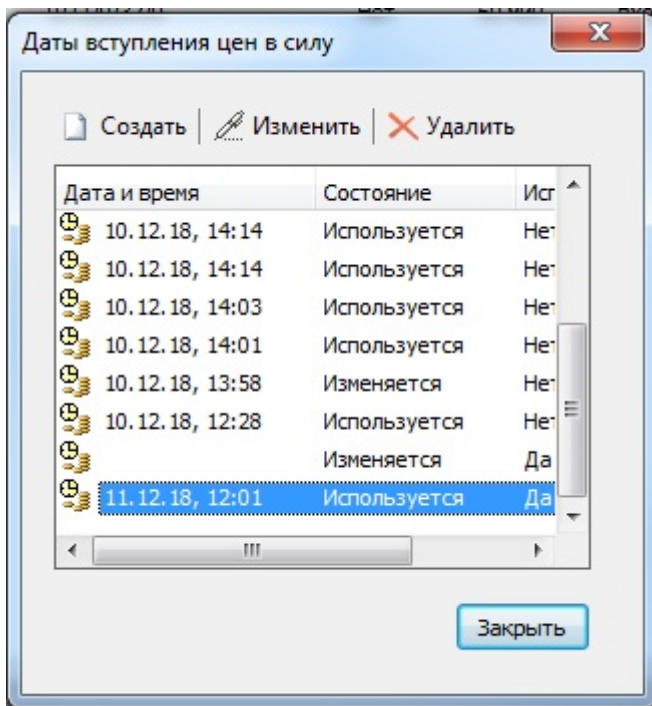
Даты вступления цен в силу

Создать | Изменить | Удалить

| Дата и время | Состояние | Исп |
|---|---|---|
| 10.12.18, 14:14 | Используется | Нет |
| 10.12.18, 14:14 | Используется | Нет |
| 10.12.18, 14:03 | Используется | Нет |
| 10.12.18, 14:01 | Используется | Нет |
| 10.12.18, 13:58 | Изменяется | Нет |
| 10.12.18, 12:28 | Используется | Нет |
| | Изменяется | Да |
| 11.12.18, 12:01 | Используется | Да |

Закрыть